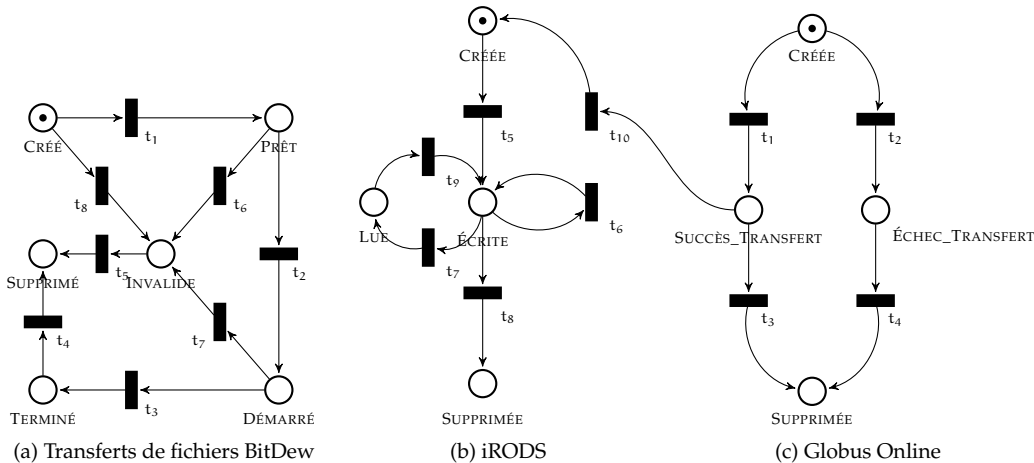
Créé
$t_1$
Prêt
$t_8$
$t_6$
Supprimé
$t_5$
Invalide
$t_2$
$t_4$
$t_7$
Terminé
$t_3$
Démarré
(a) Transferts de fichiers BitDew

Créée
$t_5$
$t_{10}$
$t_9$
Lue
Écrite
$t_6$
$t_7$
$t_8$
Supprimée
(b) iRODS

Créée
$t_1$
$t_2$
Succès_Transfert
Échec_Transfert
$t_3$
$t_4$
Supprimée
(c) Globus Online